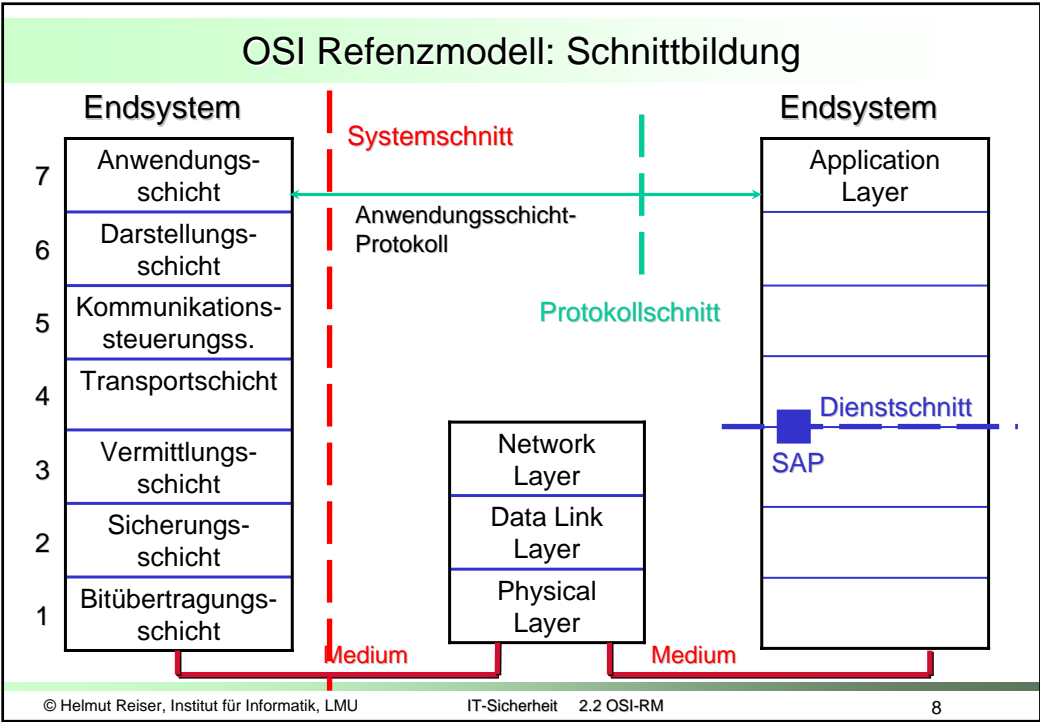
OSI Refenzmodell: Schnittbildung

Endsystem

Systemschnitt

Endsystem

7 Anwendungsschicht

6 Darstellungsschicht

5 Kommunikationssteuerungss.

4 Transportschicht

3 Vermittlungsschicht

2 Sicherungsschicht

1 Bitübertragungsschicht

Anwendungsschicht-Protokoll

Protokollschnitt

Application Layer

Dienstschnitt

SAP

Network Layer

Data Link Layer

Physical Layer

Medium

Medium

© Helmut Reiser, Institut für Informatik, LMU IT-Sicherheit 2.2 OSI-RM 8